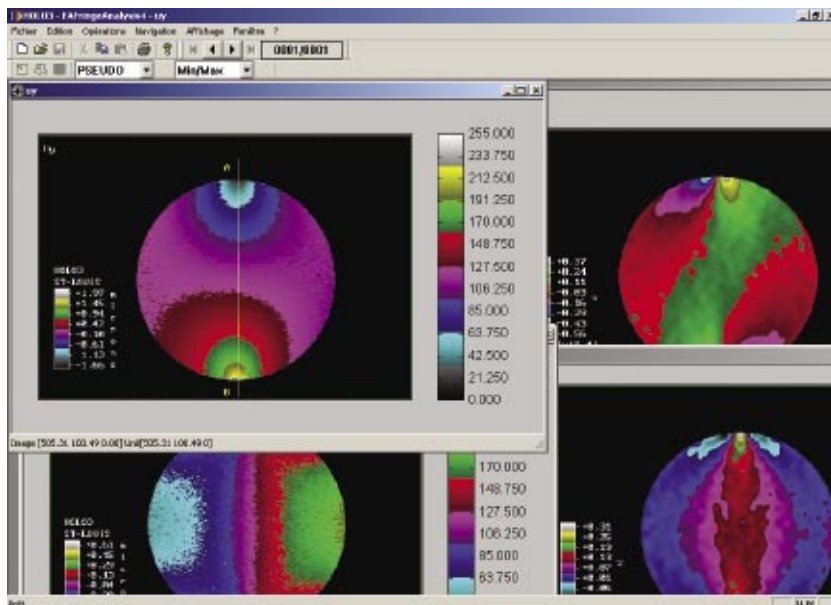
HOLO3 - FAFringeAnalysis4 - uy
Fichier Edition Opérations Navigation Affichage Fenêtre ?
0001/0001
PSEUDO
Min/Max
uy
Uy
A
B
HOLO3
ST-LOUIS
-1.97
-1.45
-0.94
-0.43
0.08
0.61
1.13
1.65
255.000
233.750
212.500
191.250
170.000
148.750
127.500
106.250
85.000
63.750
42.500
21.250
0.000
Image [505.26, 100.49 0.08] Unit[505.26 100.49 0]
-0.37
-0.24
-0.11
0.03
0.16
0.29
0.43
0.56
HOLO3
ST-LOUIS
0.25
0.15
0.05
-0.13
-0.24
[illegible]
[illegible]
170.000
148.750
127.500
106.250
85.000
63.750
-0.35
-0.26
-0.23
-0.12
-0.07
-0.05
-0.12
-0.15
Prêt